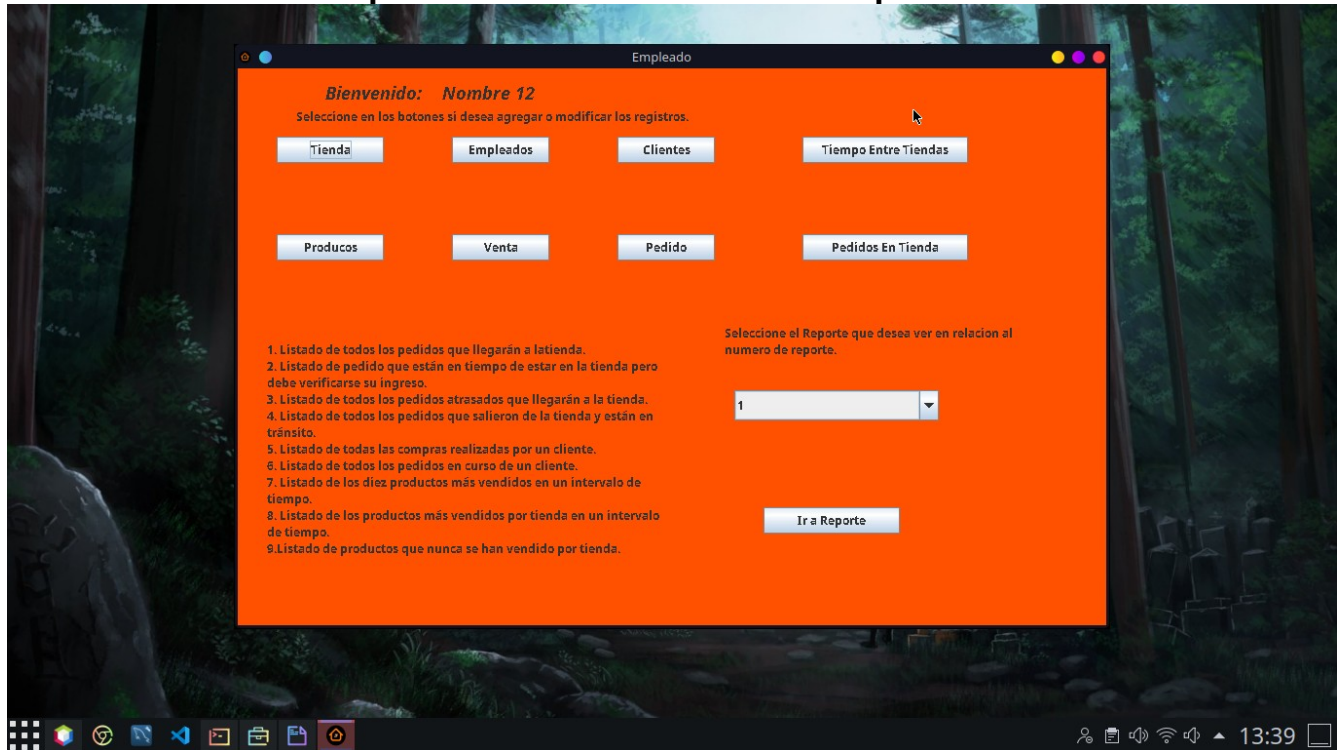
Empleado

Bienvenido: Nombre 12

Seleccione en los botones si desea agregar o modificar los registros.

Tienda

Empleados

Clientes

Tiempo Entre Tiendas

Producos

Venta

Pedido

Pedidos En Tienda

1. Listado de todos los pedidos que llegarán a latienda.
2. Listado de pedido que están en tiempo de estar en la tienda pero debe verificarse su ingreso.
3. Listado de todos los pedidos atrasados que llegarán a la tienda.
4. Listado de todos los pedidos que salieron de la tienda y están en tránsito.
5. Listado de todas las compras realizadas por un cliente.
6. Listado de todos los pedidos en curso de un cliente.
7. Listado de los diez productos más vendidos en un intervalo de tiempo.
8. Listado de los productos más vendidos por tienda en un intervalo de tiempo.
9.Listado de productos que nunca se han vendido por tienda.

Seleccione el Reporte que desea ver en relacion al numero de reporte.

1

Ir a Reporte

13:39